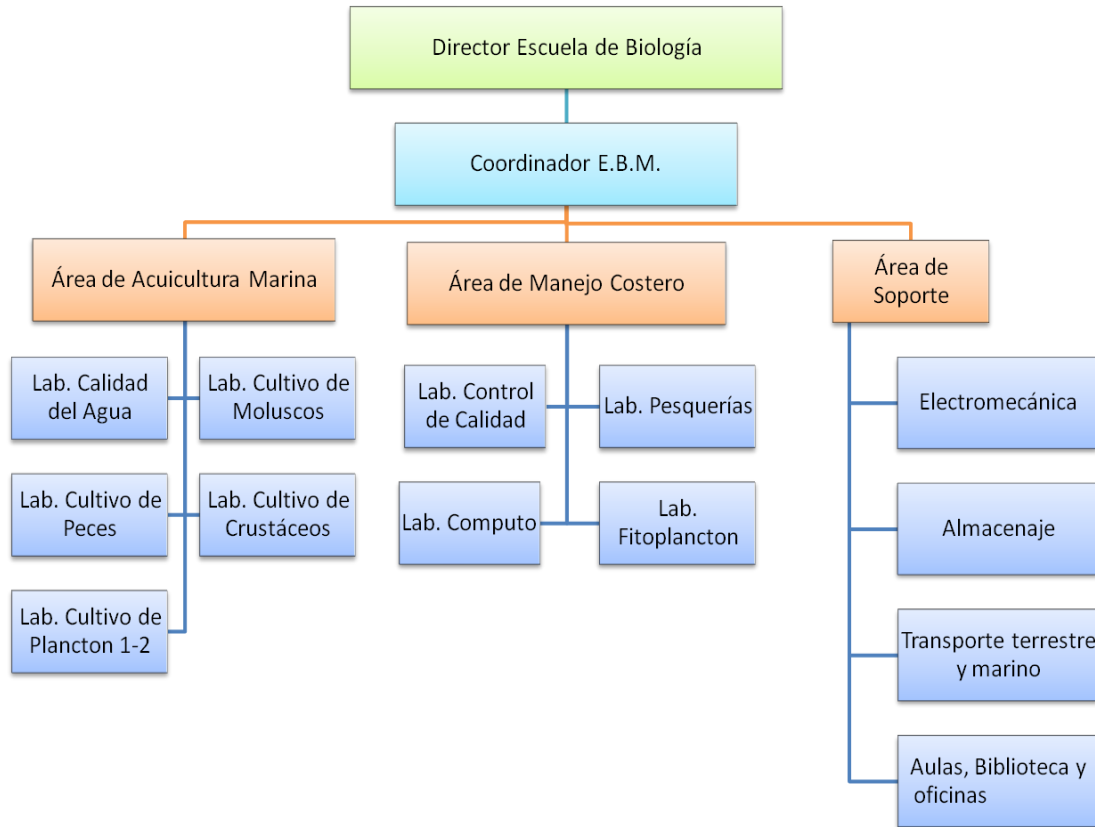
Director Escuela de Biología

Coordinador E.B.M.

Área de Acuicultura Marina

Área de Manejo Costero

Área de Soporte

Lab. Calidad del Agua

Lab. Cultivo de Moluscos

Lab. Cultivo de Peces

Lab. Cultivo de Crustáceos

Lab. Cultivo de Plancton 1-2

Lab. Control de Calidad

Lab. Pesquerías

Lab. Computo

Lab. Fitoplancton

Electromecánica

Almacenaje

Transporte terrestre y marino

Aulas, Biblioteca y oficinas